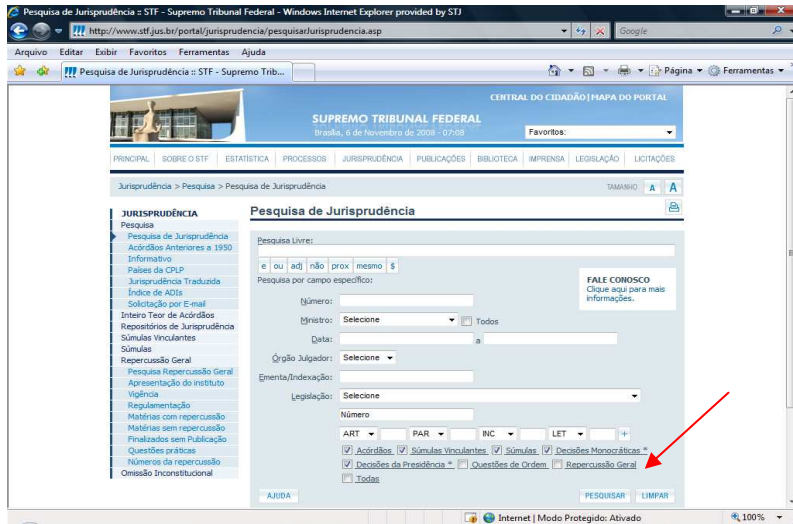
Pesquisa de Jurisprudência :: STF - Supremo Tribunal Federal - Windows Internet Explorer provided by STJ

http://www.stf.jus.br/portal/jurisprudencia/pesquisarJurisprudencia.asp

Google

Arquivo Editar Exibir Favoritos Ferramentas Ajuda

Pesquisa de Jurisprudência :: STF - Supremo Trib...

Página ▾ Ferramentas ▾

CENTRAL DO CIDADÃO | MAPA DO PORTAL

SUPREMO TRIBUNAL FEDERAL

Brasília, 6 de Novembro de 2008 - 07:08

Favoritos:

PRINCIPAL | SOBRE O STF | ESTATÍSTICA | PROCESSOS | JURISPRUDÊNCIA | PUBLICAÇÕES | BIBLIOTECA | IMPRENSA | LEGISLAÇÃO | LICITAÇÕES

Jurisprudência > Pesquisa > Pesquisa de Jurisprudência

TAMANHO A A

JURISPRUDÊNCIA
Pesquisa
Pesquisa de Jurisprudência
Acórdãos Anteriores a 1950
Informativo
Países da CPLP
Jurisprudência Traduzida
Índice de ADIs
Solicitação por E-mail
Inteiro Teor de Acórdãos
Repositórios de Jurisprudência
Súmulas Vinculantes
Súmulas
Repercussão Geral
Pesquisa Repercussão Geral
Apresentação do instituto
Vigência
Regulamentação
Matérias com repercussão
Matérias sem repercussão
Finalizados sem Publicação
Questões práticas
Números da repercussão
Omissão Inconstitucional

Pesquisa de Jurisprudência

Pesquisa Livre:

e ou adj não prox mesmo $

Pesquisa por campo específico:

FALE CONOSCO
Clique aqui para mais informações.

Número:

Ministro: Selecione Todos

Data: a

Órgão Julgador: Selecione

Ementa/Indexação:

Legislação: Selecione

Número

ART PAR INC LET +

Acórdãos Súmulas Vinculantes Súmulas Decisões Monocráticas *

Decisões da Presidência * Questões de Ordem Repercussão Geral

Todas

AJUDA

PESQUISAR LIMPAR

Internet | Modo Protegido: Ativado

100%